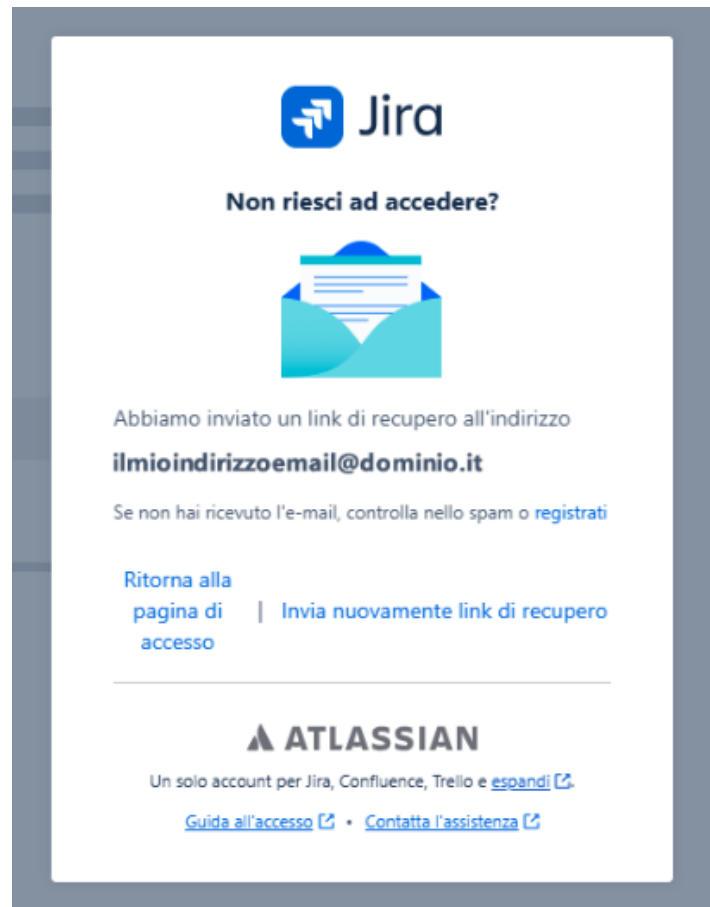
Jira

Non riesci ad accedere?

Abbiamo inviato un link di recupero all'indirizzo

ilmioindirizzoemail@dominio.it

Se non hai ricevuto l'e-mail, controlla nello spam o registrati

Ritorna alla pagina di accesso | Invia nuovamente link di recupero

ATLASSIAN

Un solo account per Jira, Confluence, Trello e espandi.

Guida all'accesso • Contatta l'assistenza